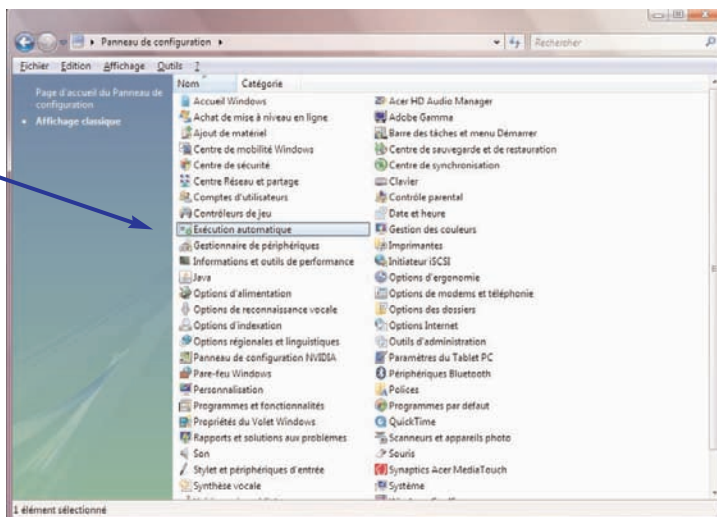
Panneau de configuration

Rechercher

Fichier Edition Affichage Outils ?

Page d'accueil du Panneau de configuration

Affichage classique

Nom Catégorie

Accueil Windows
Achat de mise à niveau en ligne
Ajout de matériel
Centre de mobilité Windows
Centre de sécurité
Centre Réseau et partage
Comptes d'utilisateurs
Contrôleurs de jeu
Exécution automatique
Gestionnaire de périphériques
Informations et outils de performance
Java
Options d'alimentation
Options de reconnaissance vocale
Options d'indexation
Options régionales et linguistiques
Panneau de configuration NVIDIA
Pare-feu Windows
Personnalisation
Programmes et fonctionnalités
Propriétés du Volet Windows
Rapports et solutions aux problèmes
Son
Stylet et périphériques d'entrée
Synthèse vocale

Acer HD Audio Manager
Adobe Gamma
Barre des tâches et menu Démarrer
Centre de sauvegarde et de restauration
Centre de synchronisation
Clavier
Contrôle parental
Date et heure
Gestion des couleurs
Imprimantes
Initiateur iSCSI
Options d'ergonomie
Options de modems et téléphonie
Options des dossiers
Options Internet
Outils d'administration
Paramètres du Tablet PC
Périphériques Bluetooth
Polices
Programmes par défaut
QuickTime
Scanneurs et appareils photo
Souris
Synaptics Acer MediaTouch
Système

1 élément sélectionné